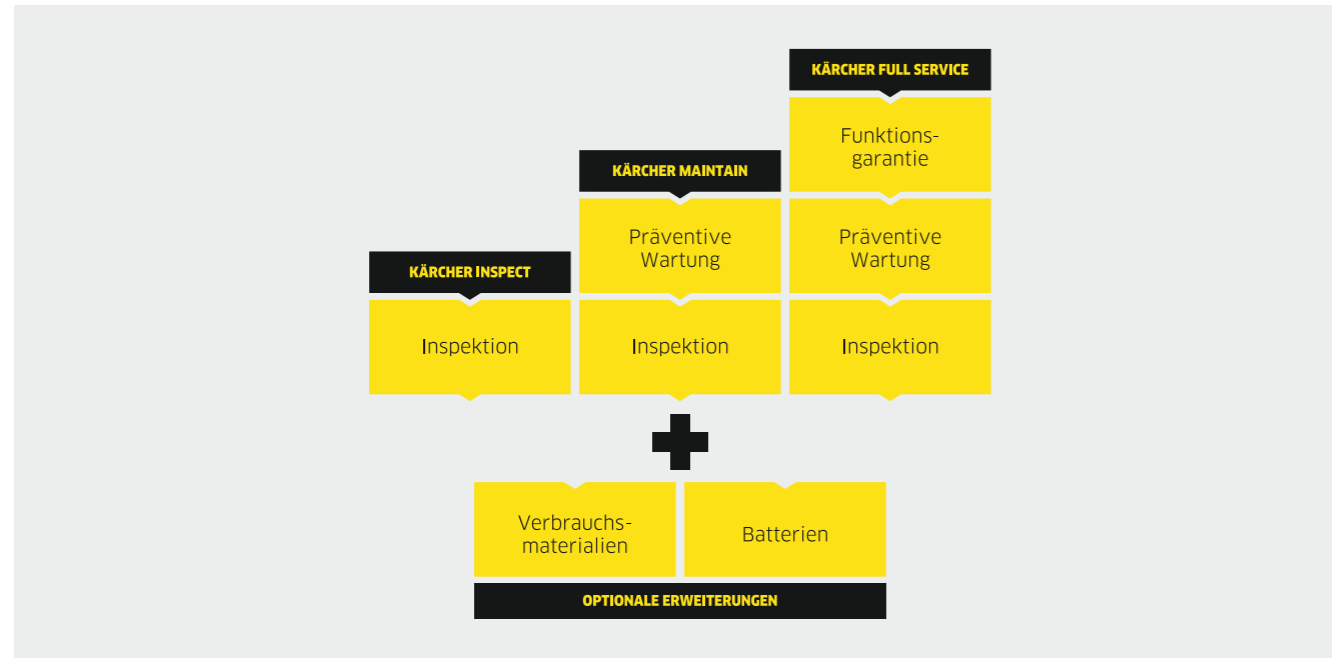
KÄRCHER FULL SERVICE

Funktionsgarantie

KÄRCHER MAINTAIN

Präventive Wartung

Präventive Wartung

KÄRCHER INSPECT

Inspektion

Inspektion

Inspektion

Verbrauchsmaterialien

Batterien

OPTIONALE ERWEITERUNGEN